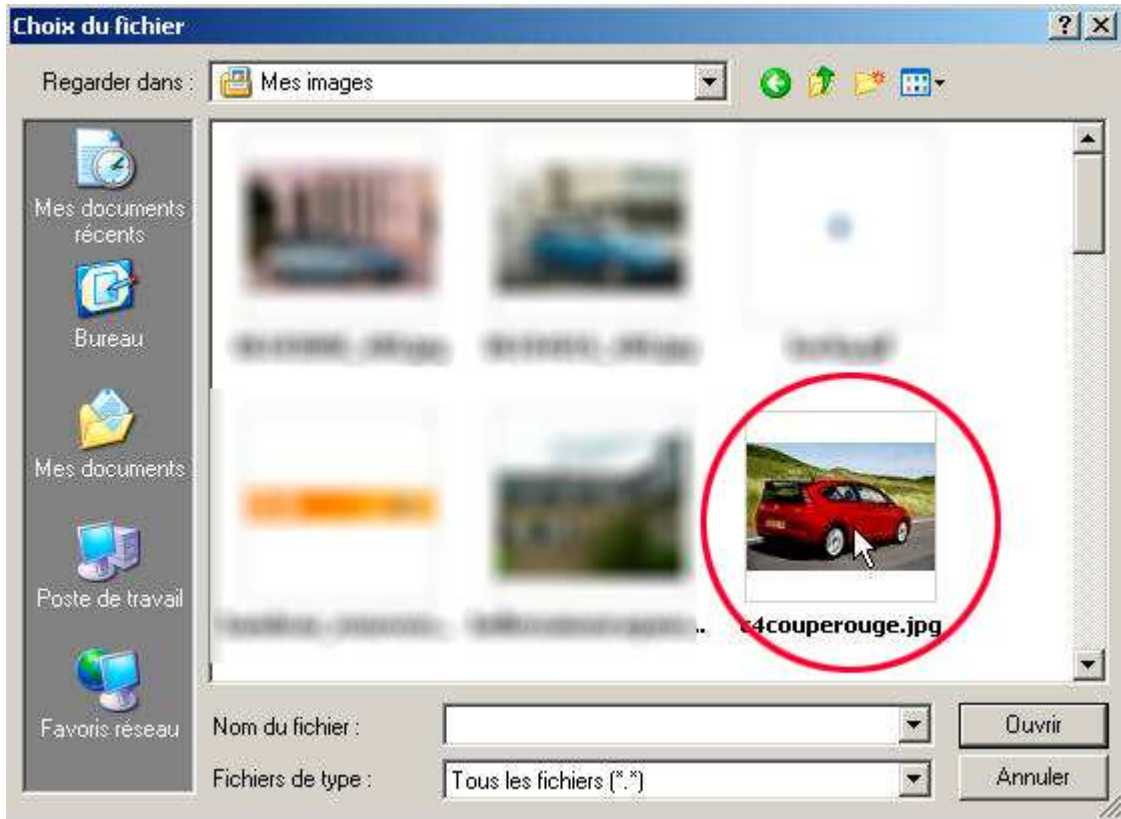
Choix du fichier

?

Regarder dans : Mes images

Mes documents récents

Bureau

Mes documents

Poste de travail

Favoris réseau

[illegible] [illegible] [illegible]

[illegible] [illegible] c4couperouge.jpg

Nom du fichier :

Fichiers de type : Tous les fichiers (*.*)

Ouvrir

Annuler